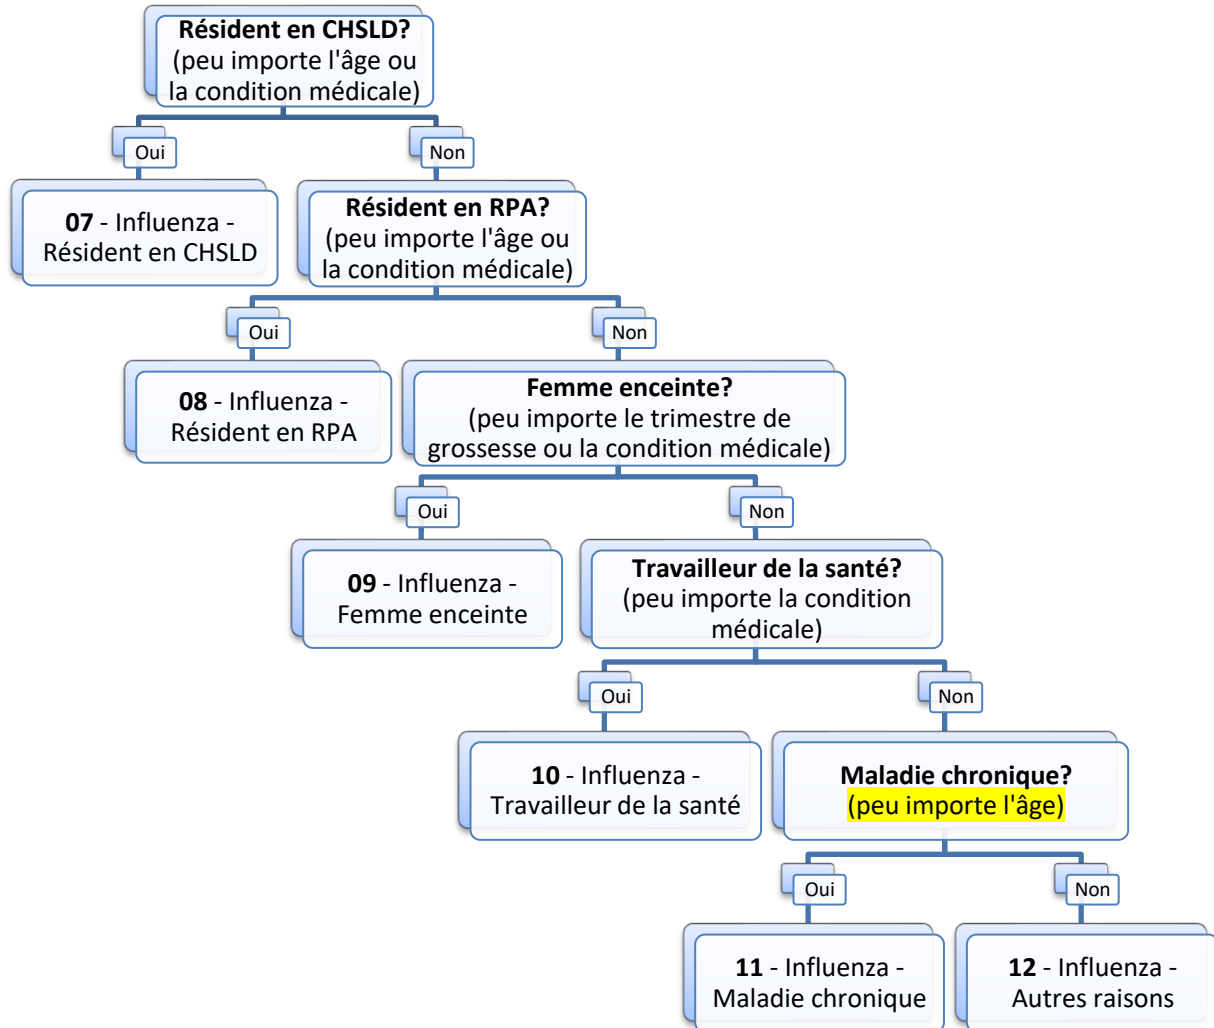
**Résident en CHSLD?**
(peu importe l'âge ou la condition médicale)

Oui

Non

**07** - Influenza - Résident en CHSLD

**Résident en RPA?**
(peu importe l'âge ou la condition médicale)

Oui

Non

**08** - Influenza - Résident en RPA

**Femme enceinte?**
(peu importe le trimestre de grossesse ou la condition médicale)

Oui

Non

**09** - Influenza - Femme enceinte

**Travailleur de la santé?**
(peu importe la condition médicale)

Oui

Non

**10** - Influenza - Travailleur de la santé

**Maladie chronique?**
(peu importe l'âge)

Oui

Non

**11** - Influenza - Maladie chronique

**12** - Influenza - Autres raisons